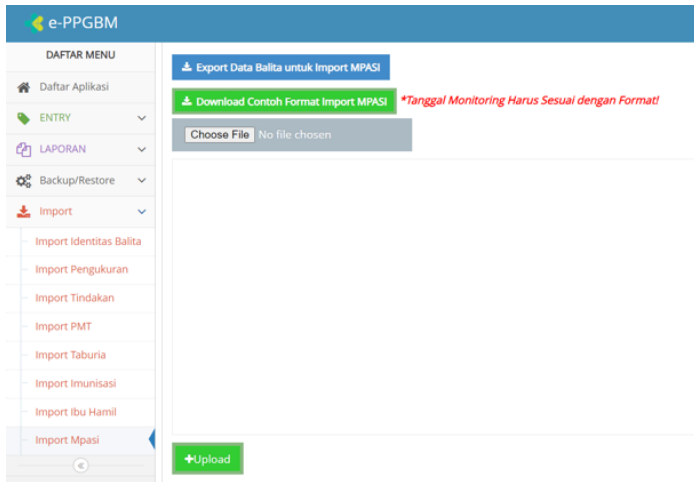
e-PPGBM

DAFTAR MENU
Daftar Aplikasi
ENTRY
LAPORAN
Backup/Restore
Import
Import Identitas Balita
Import Pengukuran
Import Tindakan
Import PMT
Import Taburia
Import Imunisasi
Import Ibu Hamil
Import Mpasi

Export Data Balita untuk Import MPASI
Download Contoh Format Import MPASI
*Tanggal Monitoring Harus Sesuai dengan Format!
Choose File No file chosen
+Upload